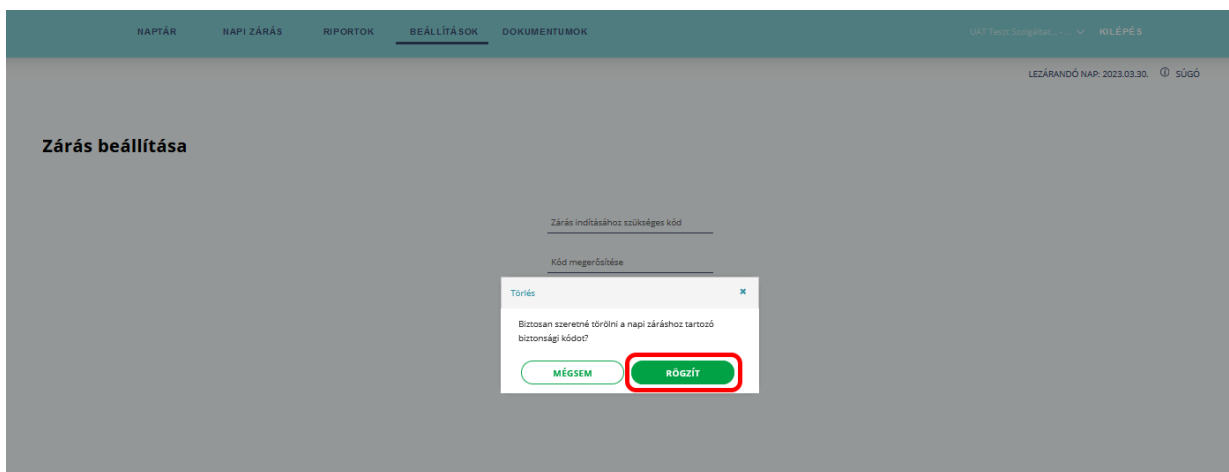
NAPTÁR NAPI ZÁRÁS RIPORTOK BEÁLLÍTÁSOK DOKUMENTUMOK

UAT Teszt Szolgáltat... - ... KILÉPÉS

LEZÁRANDÓ NAP: 2023.03.30. ⓘ SÚGÓ

Zárás beállítása

Zárás indításához szükséges kód

Kód megerősítése

Törlés ×

Biztosan szeretné törölni a napi záráshoz tartozó biztonsági kódot?

MÉGSEM RÖGZÍT